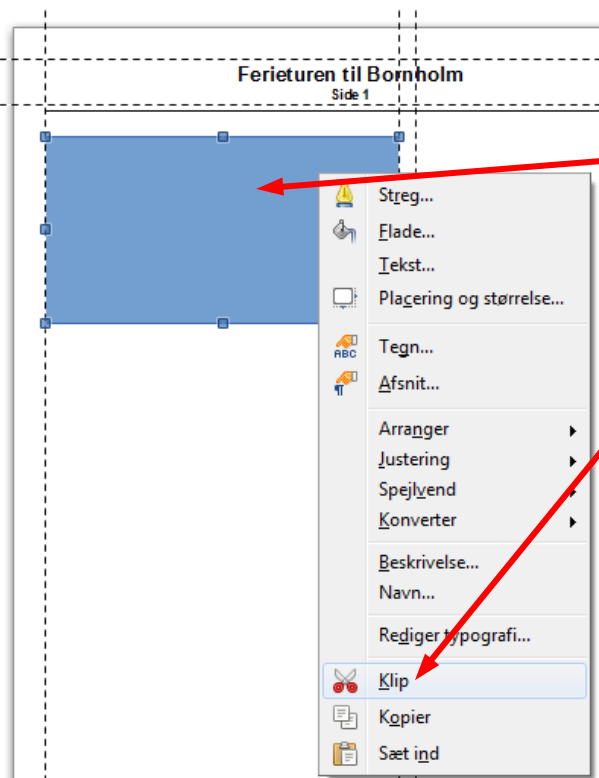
Ferieturen til Bornholm
Side 1

Streg...
Flade...
Tekst...
Placering og størrelse...
Tegn...
Afsnit...
Arranger
Justering
Spejlvend
Konverter
Beskrivelse...
Navn...
Rediger typografi...
Klip
Kopier
Sæt ind